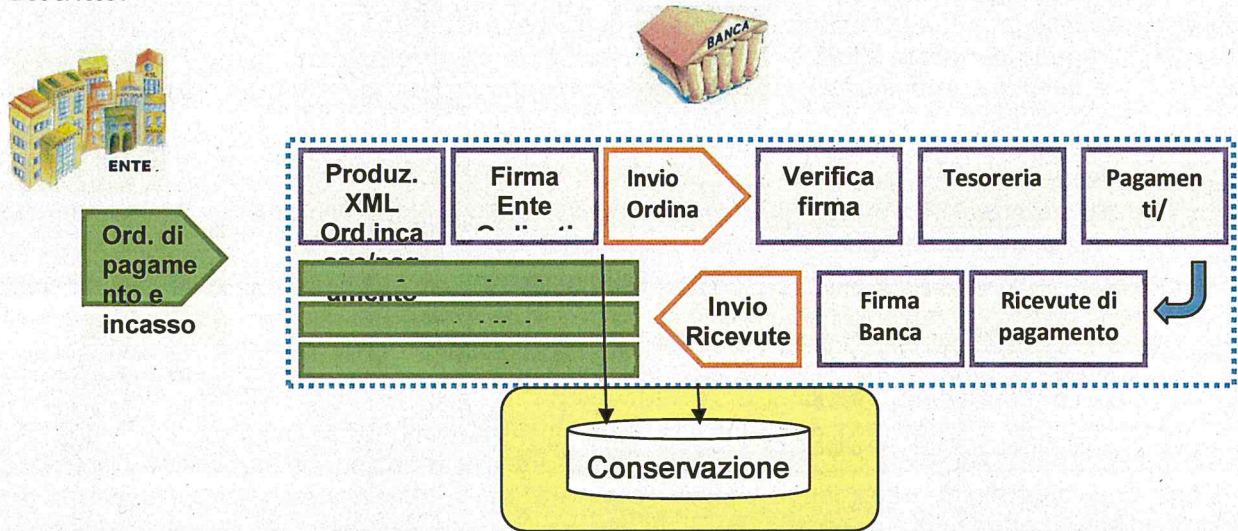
ENTE

BANCA

Ord. di pagamento e incasso

Produz. XML Ord.inca sso/pag amento

Firma Ente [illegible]

Invio Ordina

Verifica firma

Tesoreria

Pagamen ti/

Invio Ricevute

Firma Banca

Ricevute di pagamento

Conservazione